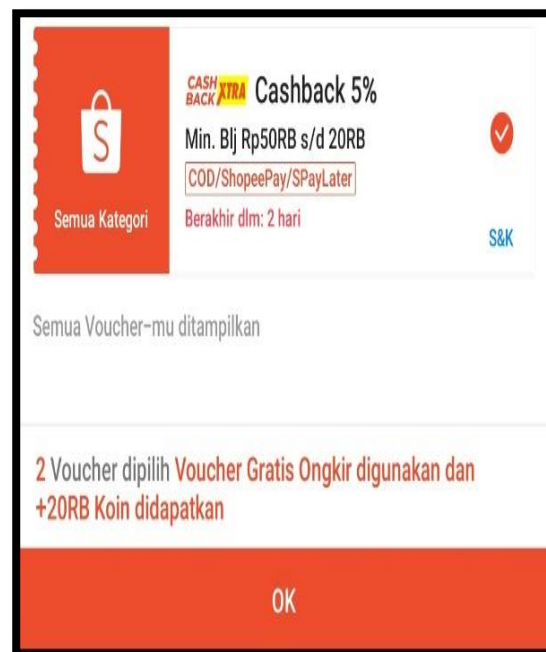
S
Semua Kategori

CASH BACK XTRA Cashback 5%
Min. Blj Rp50RB s/d 20RB
COD/ShopeePay/SPayLater
Berakhir dlm: 2 hari
S&K

Semua Voucher-mu ditampilkan

2 Voucher dipilih Voucher Gratis Ongkir digunakan dan +20RB Koin didapatkan

OK